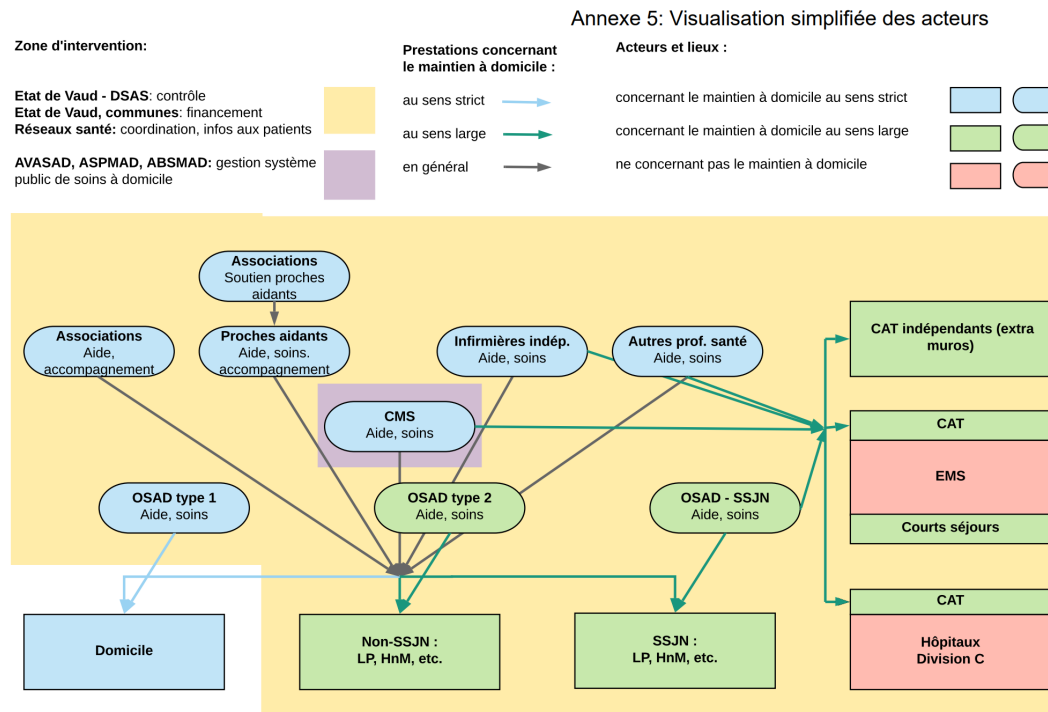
Annexe 5: Visualisation simplifiée des acteurs

Zone d'intervention:

Etat de Vaud - DSAS: contrôle
Etat de Vaud, communes: financement
Réseaux santé: coordination, infos aux patients

AVASAD, ASPMAD, ABSMAD: gestion système public de soins à domicile

Prestations concernant le maintien à domicile :

au sens strict
au sens large
en général

Acteurs et lieux :

concernant le maintien à domicile au sens strict
concernant le maintien à domicile au sens large
ne concernant pas le maintien à domicile

Associations
Soutien proches aidants

Associations
Aide, accompagnement

Proches aidants
Aide, soins. accompagnement

Infirmières indép.
Aide, soins

Autres prof. santé
Aide, soins

CAT indépendants (extra muros)

CMS
Aide, soins

CAT

EMS

Courts séjours

OSAD type 1
Aide, soins

OSAD type 2
Aide, soins

OSAD - SSJN
Aide, soins

CAT

Hôpitaux
Division C

Domicile

Non-SSJN :
LP, HnM, etc.

SSJN :
LP, HnM, etc.